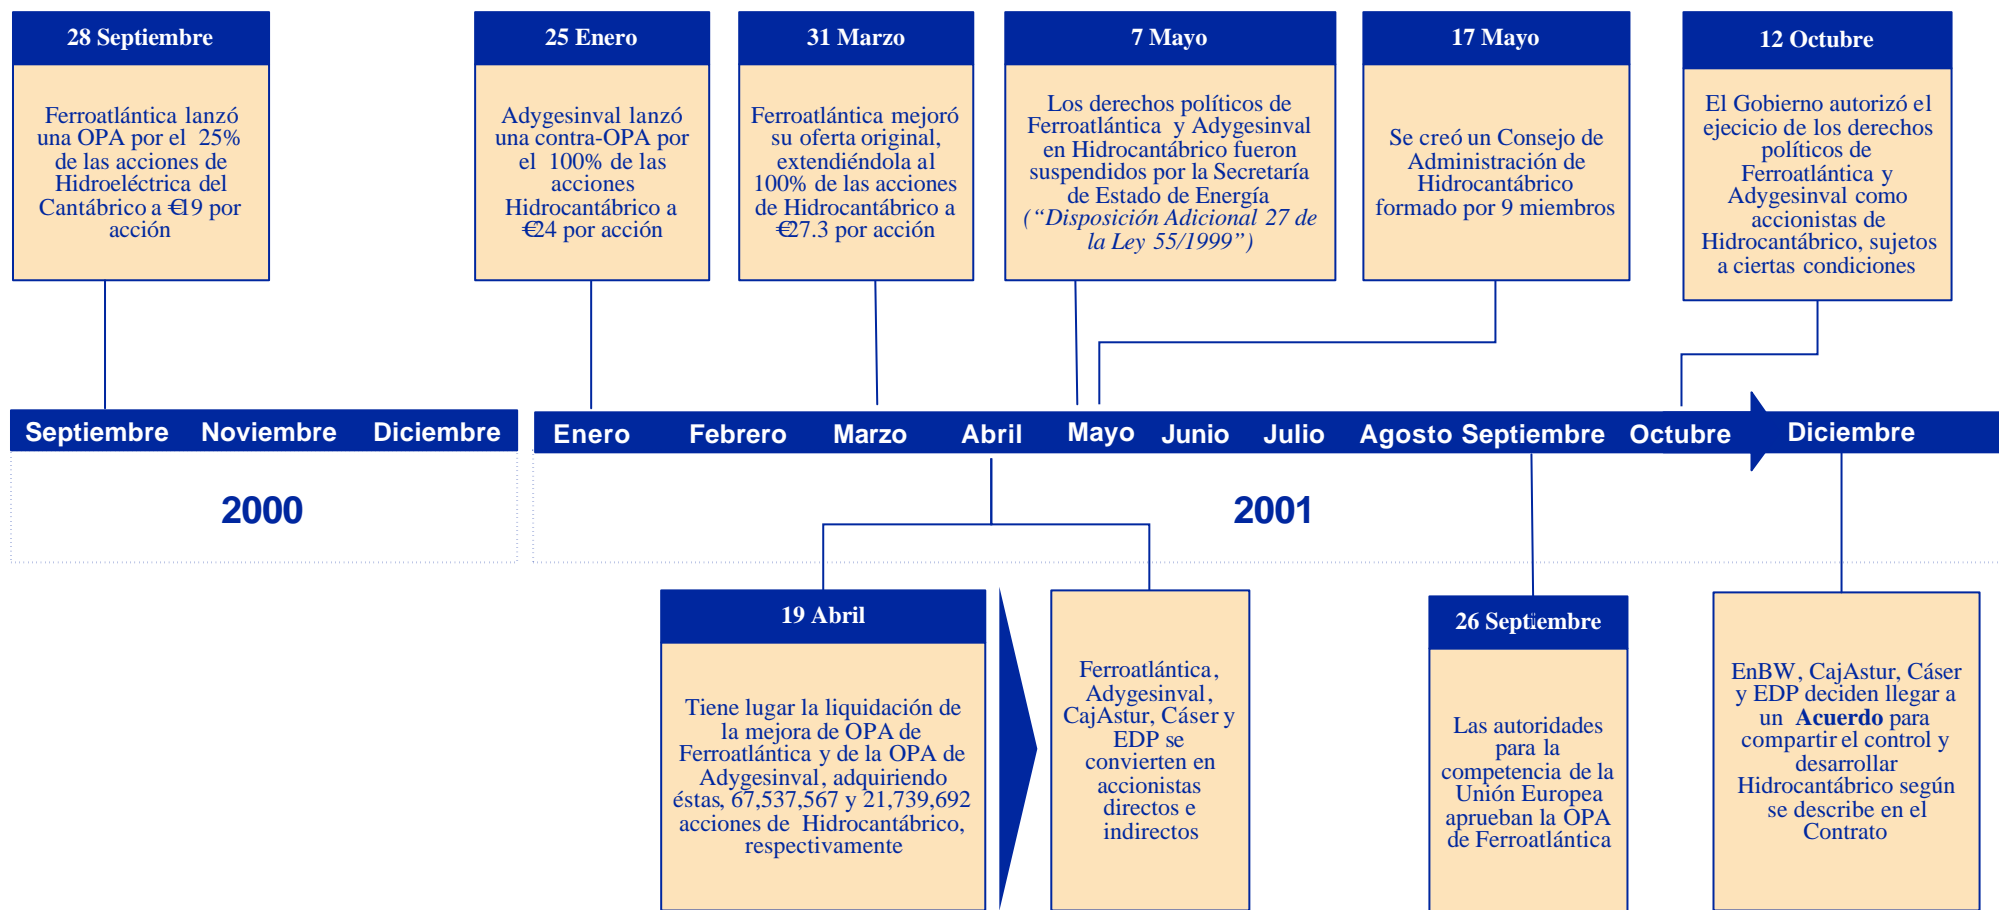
28 Septiembre

Ferroatlántica lanzó una OPA por el 25% de las acciones de Hidroeléctrica del Cantábrico a €19 por acción

25 Enero

Adygesinval lanzó una contra-OPA por el 100% de las acciones Hidrocantábrico a €24 por acción

31 Marzo

Ferroatlántica mejoró su oferta original, extendiéndola al 100% de las acciones de Hidrocantábrico a €27.3 por acción

7 Mayo

Los derechos políticos de Ferroatlántica y Adygesinval en Hidrocantábrico fueron suspendidos por la Secretaría de Estado de Energía (*“Disposición Adicional 27 de la Ley 55/1999”*)

17 Mayo

Se creó un Consejo de Administración de Hidrocantábrico formado por 9 miembros

12 Octubre

El Gobierno autorizó el ejecicio de los derechos políticos de Ferroatlántica y Adygesinval como accionistas de Hidrocantábrico, sujetos a ciertas condiciones

Septiembre Noviembre Diciembre

2000

Enero Febrero Marzo Abril Mayo Junio Julio Agosto Septiembre Octubre Diciembre

2001

19 Abril

Tiene lugar la liquidación de la mejora de OPA de Ferroatlántica y de la OPA de Adygesinval, adquiriendo éstas, 67,537,567 y 21,739,692 acciones de Hidrocantábrico, respectivamente

Ferroatlántica, Adygesinval, CajAstur, Cáser y EDP se convierten en accionistas directos e indirectos

26 Septiembre

Las autoridades para la competencia de la Unión Europea aprueban la OPA de Ferroatlántica

EnBW, CajAstur, Cáser y EDP deciden llegar a un **Acuerdo** para compartir el control y desarrollar Hidrocantábrico según se describe en el Contrato